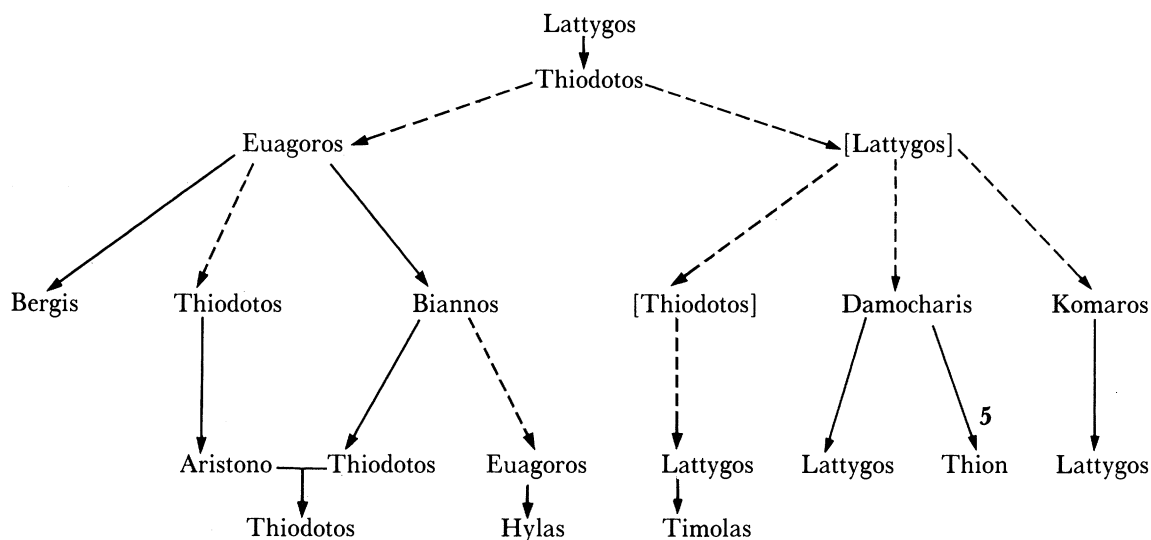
Lattygos

Thiodotos

Euagoros

[Lattygos]

Bergis

Thiodotos

Biannos

[Thiodotos]

Damocharis

Komaros

Aristono

Thiodotos

Euagoros

Lattygos

Lattygos

5

Thion

Lattygos

Thiodotos

Hylas

Timolas